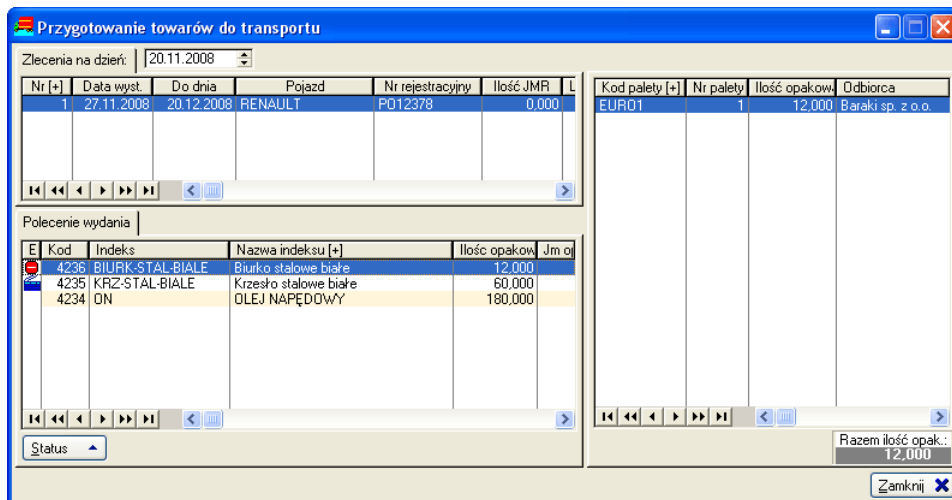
Przygotowanie towarów do transportu

Zlecenia na dzień: 20.11.2008

| Nr [+] | Data wyst. | Do dnia | Pojazd | Nr rejestracyjny | Ilość JMR | L |
|---|---|---|---|---|---|---|
| 1 | 27.11.2008 | 20.12.2008 | RENAULT | PO12378 | 0,000 | |

Polecenie wydania

| E | Kod | Indeks | Nazwa indeksu [+] | Ilośc opakow | Jm o |
|---|---|---|---|---|---|
| | 4236 | BIURK-STAL-BIALE | Biurko stalowe białe | 12,000 | |
| | 4235 | KRZ-STAL-BIALE | Krzesło stalowe białe | 60,000 | |
| | 4234 | ON | OLEJ NAPĘDOWY | 180,000 | |

Status

| Kod palety [+] | Nr palety | Ilość opakow | Odbiorca |
|---|---|---|---|
| EURO1 | 1 | 12,000 | Baraki sp. z o.o. |

Razem ilość opak.:
12,000

Zamknij